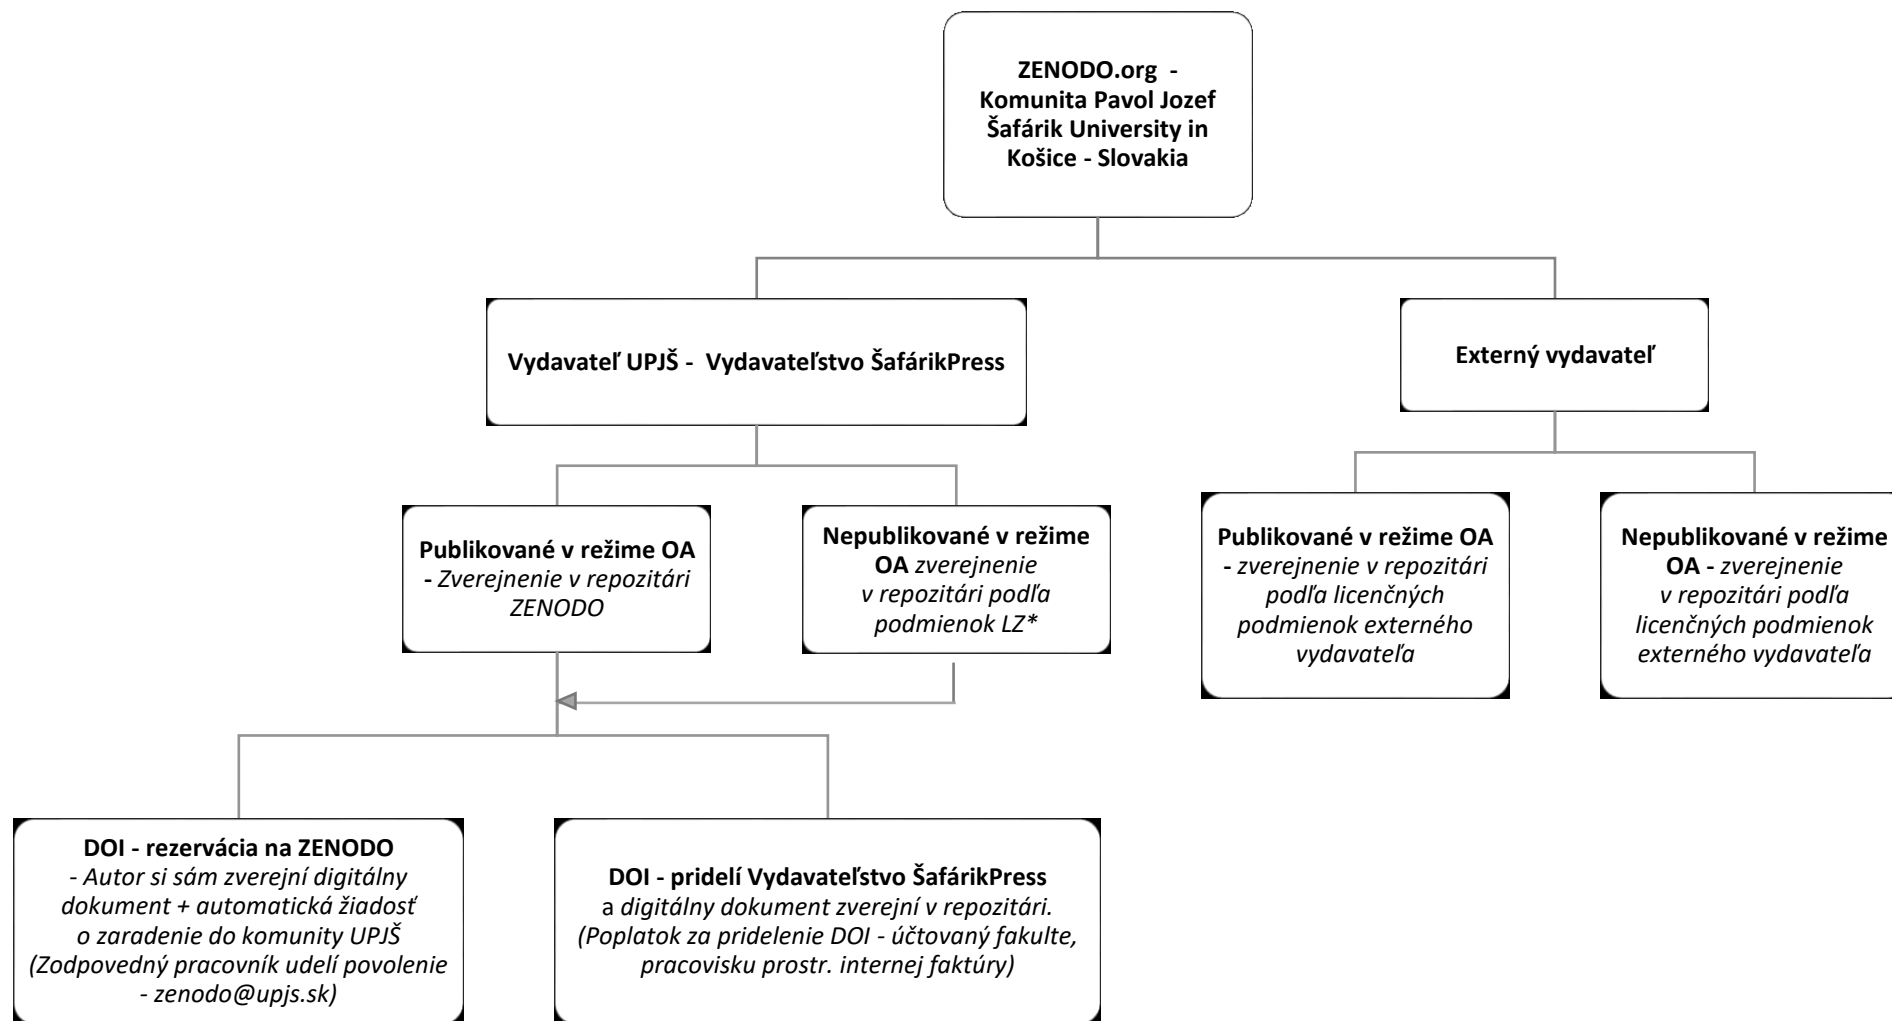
ZENODO.org - Komunita Pavol Jozef Šafárik University in Košice - Slovakia

Vydavateľ UPJŠ - Vydavateľstvo ŠafárikPress

Externý vydavateľ

Publikované v režime OA - Zverejnenie v repozitári ZENODO

Nepublikované v režime OA zverejnenie v repozitári podľa podmienok LZ*

Publikované v režime OA - zverejnenie v repozitári podľa licenčných podmienok externého vydavateľa

Nepublikované v režime OA - zverejnenie v repozitári podľa licenčných podmienok externého vydavateľa

DOI - rezervácia na ZENODO - Autor si sám zverejní digitálny dokument + automatická žiadosť o zaradenie do komunity UPJŠ (Zodpovedný pracovník udelí povolenie - zenodo@upjs.sk)

DOI - pridelí Vydavateľstvo ŠafárikPress a digitálny dokument zverejní v repozitári. (Poplatok za pridelenie DOI - účtovaný fakulte, pracovisku prostr. internej faktúry)